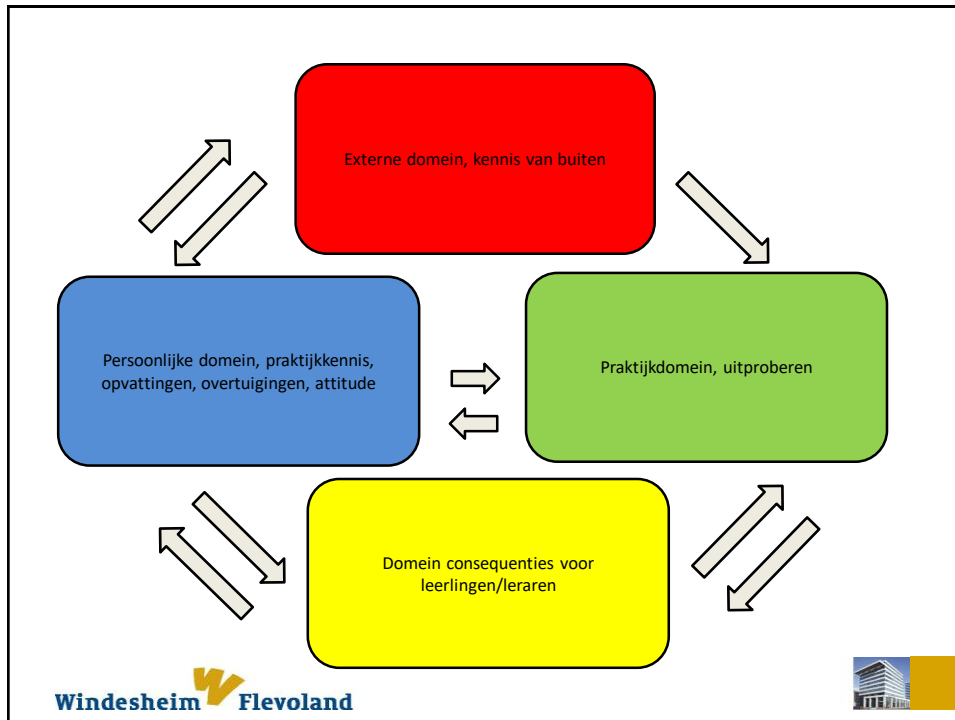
Externe domein, kennis van buiten

Persoonlijke domein, praktijkkennis, opvattingen, overtuigingen, attitude

Praktijkdomein, uitproberen

Domein consequenties voor leerlingen/leraren

Windesheim Flevoland